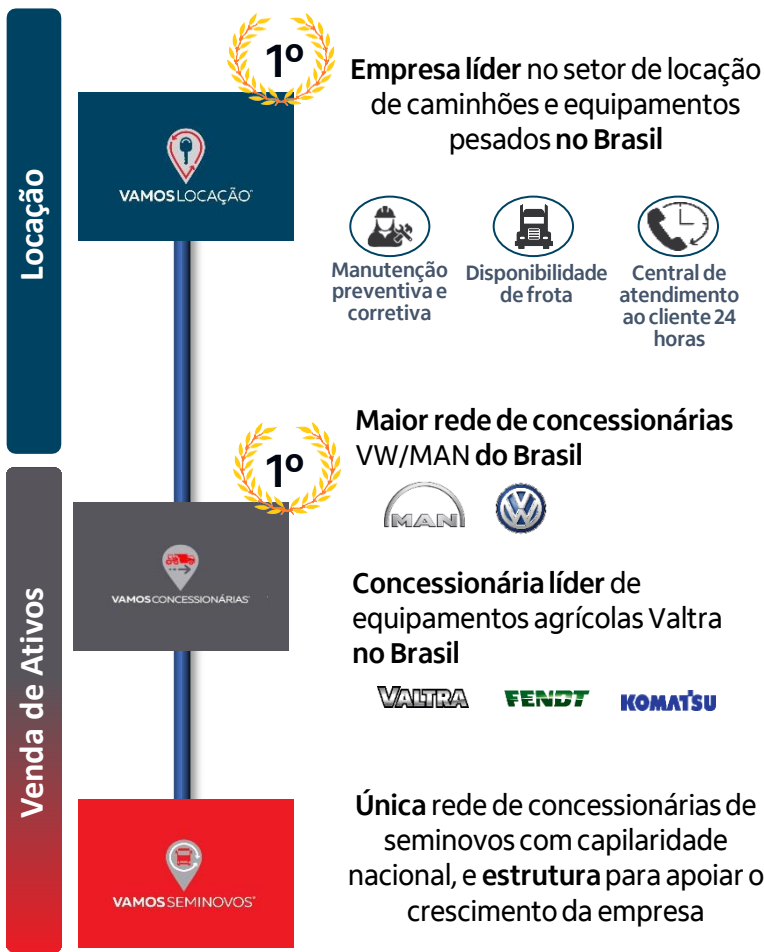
Locação

1º

VAMOS LOCAÇÃO

Empresa líder no setor de locação de caminhões e equipamentos pesados no Brasil

Manutenção preventiva e corretiva

Disponibilidade de frota

Central de atendimento ao cliente 24 horas

Venda de Ativos

1º

Maior rede de concessionárias VW/MAN do Brasil

MAN

VAMOS CONCESSIONÁRIAS

Concessionária líder de equipamentos agrícolas Valtra no Brasil

VALTRA FENDT KOMATSU

VAMOS SEMINOVOS

Única rede de concessionárias de seminovos com capilaridade nacional, e estrutura para apoiar o crescimento da empresa